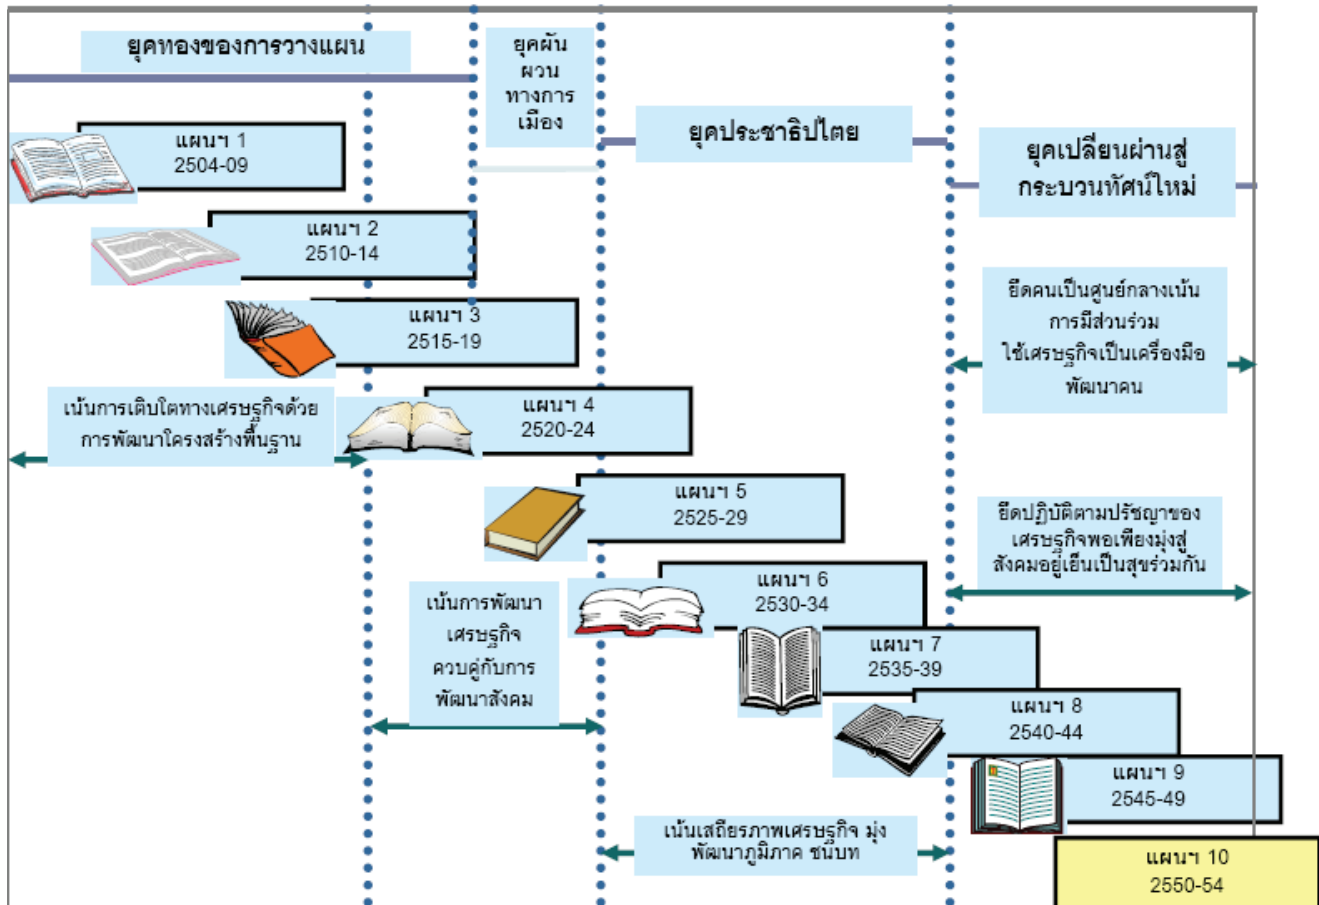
ยุคทองของการวางแผน

ยุคผันผวนทางการเมือง

ยุคประชาธิปไตย

ยุคเปลี่ยนผ่านสู่กระบวนทัศน์ใหม่

แผนฯ 1
2504-09

แผนฯ 2
2510-14

แผนฯ 3
2515-19

ยึดคนเป็นศูนย์กลางเน้นการมีส่วนร่วม ใช้เศรษฐกิจเป็นเครื่องมือพัฒนาคน

เน้นการเติบโตทางเศรษฐกิจด้วยการพัฒนาโครงสร้างพื้นฐาน

แผนฯ 4
2520-24

แผนฯ 5
2525-29

ยึดปฏิบัติตามปรัชญาของเศรษฐกิจพอเพียงมุ่งสู่สังคมอยู่เย็นเป็นสุขร่วมกัน

เน้นการพัฒนาเศรษฐกิจควบคู่กับการพัฒนาสังคม

แผนฯ 6
2530-34

แผนฯ 7
2535-39

แผนฯ 8
2540-44

แผนฯ 9
2545-49

เน้นเสถียรภาพเศรษฐกิจ มุ่งพัฒนาภูมิภาค ชนบท

แผนฯ 10
2550-54